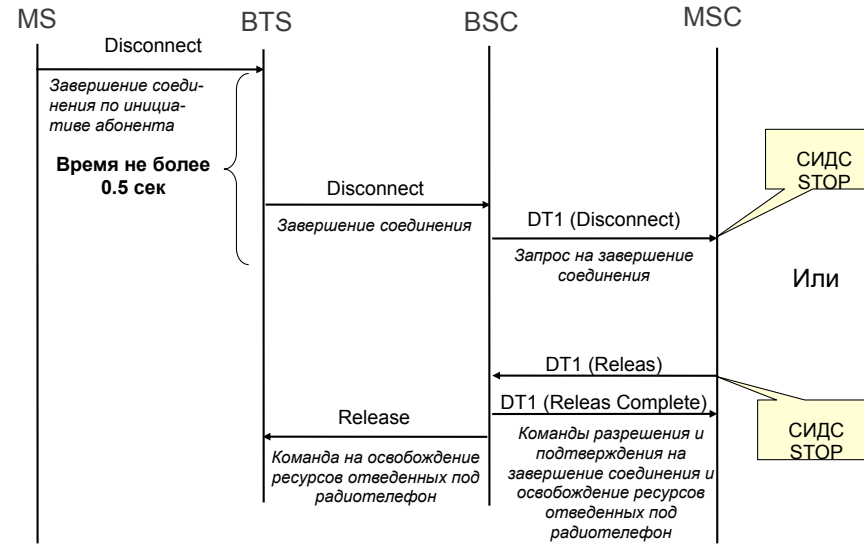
MS

BTS

BSC

MSC

Disconnect

Завершение соединения по инициативе абонента

Время не более 0.5 сек

Disconnect

Завершение соединения

DT1 (Disconnect)

Запрос на завершение соединения

СИДС STOP

Или

DT1 (Releas)

Release

DT1 (Releas Complete)

СИДС STOP

Команда на освобождение ресурсов отведенных под радиотелефон

Команды разрешения и подтверждения на завершение соединения и освобождение ресурсов отведенных под радиотелефон